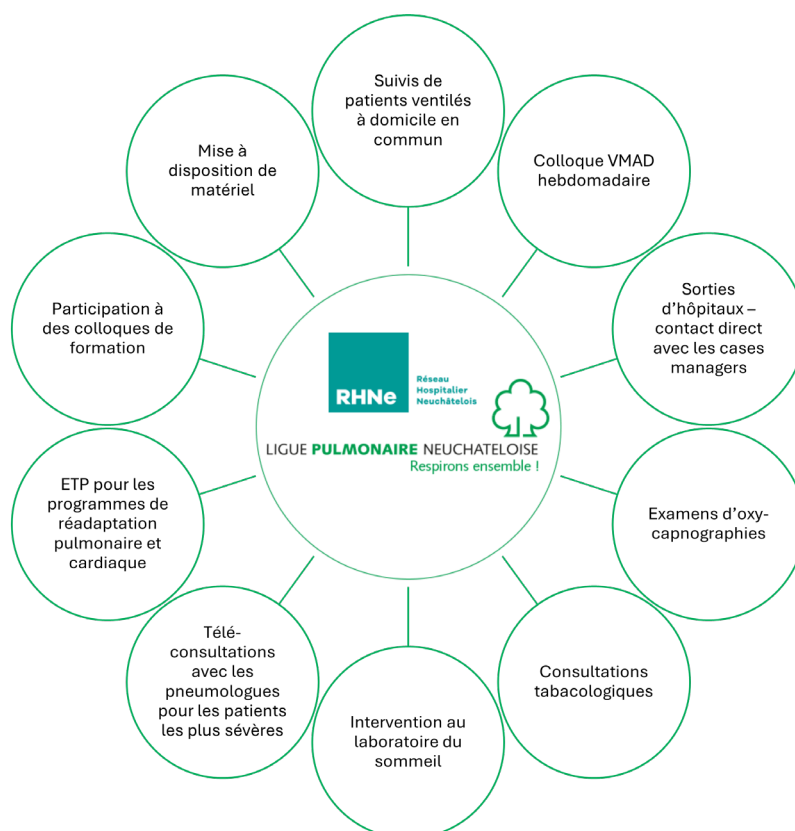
Suivis de patients ventilés à domicile en commun

Colloque VMAD hebdomadaire

Sorties d'hôpitaux – contact direct avec les cases managers

Examens d'oxy-capnographies

Consultations tabacologiques

Intervention au laboratoire du sommeil

Télé-consultations avec les pneumologues pour les patients les plus sévères

ETP pour les programmes de réadaptation pulmonaire et cardiaque

Participation à des colloques de formation

Mise à disposition de matériel

RHNe Réseau Hospitalier Neuchâtelois

LIGUE PULMONAIRE NEUCHATELOISE
Respirons ensemble !